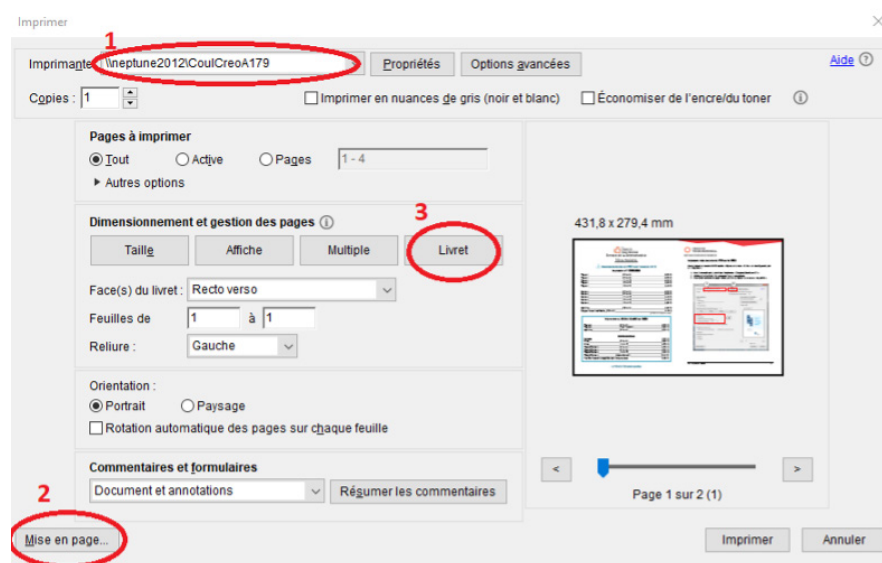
Imprimer

1

Imprimante : \\neptune2012\CoulCreoA179

Propriétés

Options avancées

Aide

Copies : 1

Imprimer en nuances de gris (noir et blanc)

Économiser de l'encre/du toner

Pages à imprimer

Tout

Active

Pages

1 - 4

Autres options

Dimensionnement et gestion des pages

3

Taille

Affiche

Multiple

Livret

Face(s) du livret : Recto verso

Feuilles de 1 à 1

Reliure : Gauche

Orientation :

Portrait

Paysage

Rotation automatique des pages sur chaque feuille

Commentaires et formulaires

Document et annotations

Résumer les commentaires

431,8 x 279,4 mm

<

>

Page 1 sur 2 (1)

2

Mise en page...

Imprimer

Annuler